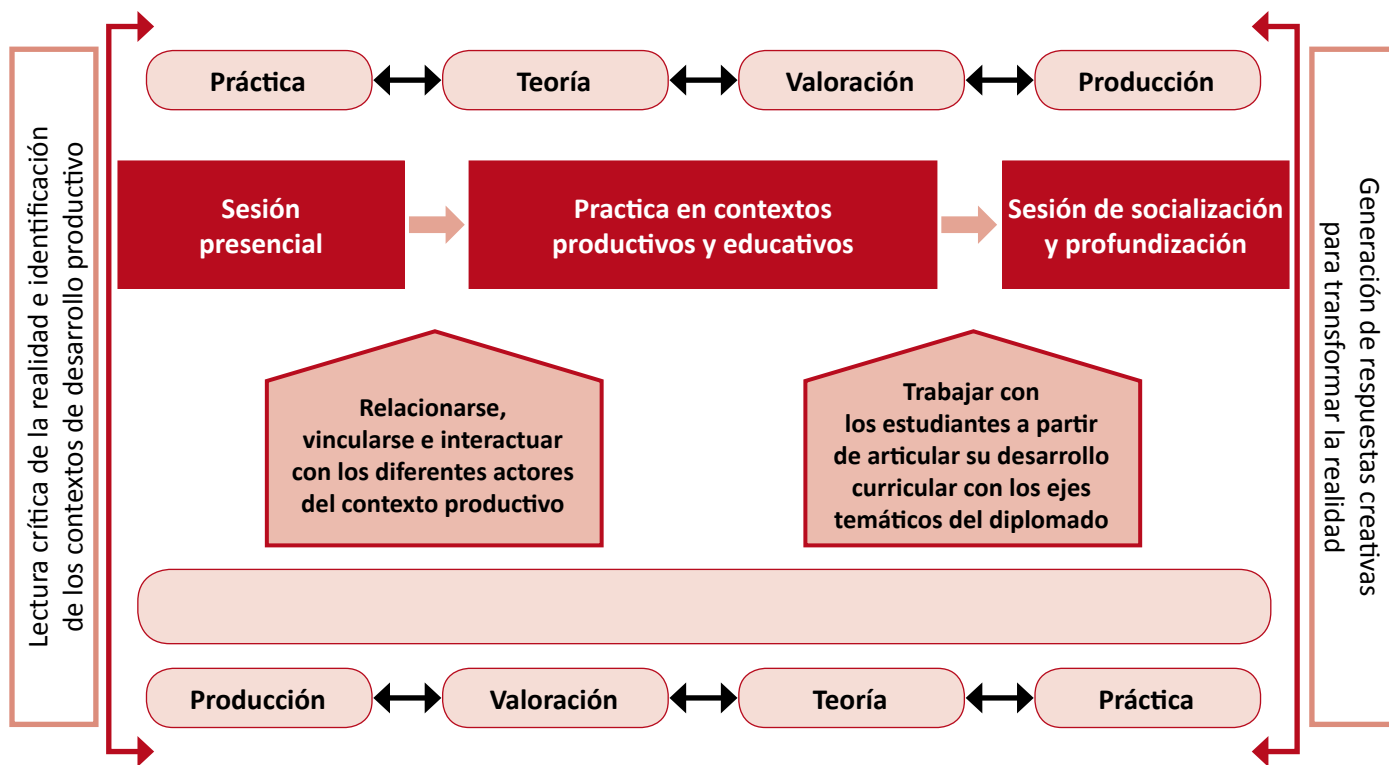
Lectura crítica de la realidad e identificación de los contextos de desarrollo productivo

Práctica

Teoría

Valoración

Producción

Sesión presencial

Practica en contextos productivos y educativos

Sesión de socialización y profundización

Relacionarse, vincularse e interactuar con los diferentes actores del contexto productivo

Trabajar con los estudiantes a partir de articular su desarrollo curricular con los ejes temáticos del diplomado

Producción

Valoración

Teoría

Práctica

Generación de respuestas creativas para transformar la realidad